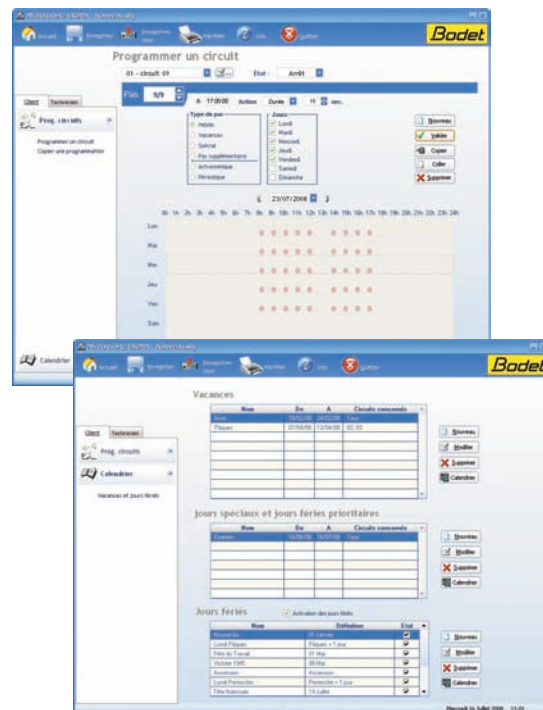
Accueil Enregistrer Enregistrer sous Imprimer Info Quitter
Bodet

Programmer un circuit
01 - circuit 01
Etat : Arrêt
Client Technicien
Prog. circuits
Programmer un circuit
Copier une programmation
Pas 9/9
A 17:00:00 Action Durée 11 sec.
Type de pas
Hebdo
Vacances
Spécial
Pas supplémentaire
Astronomique
Périodique
Jours
Lundi
Mardi
Mercredi
Jeudi
Vendredi
Samedi
Dimanche
Nouveau
Valider
Copier
Coller
Supprimer
23/07/2008
0h 1h 2h 3h 4h 5h 6h 7h 8h 9h 10h 11h 12h 13h 14h 15h 16h 17h 18h 19h 20h 21h 22h 23h 24h
Lun
Mar
Mer
Jeu
Ven
Sam
Calendrier

Accueil Enregistrer Enregistrer sous Imprimer Info Quitter
Bodet
Vacances
| Nom | De | A | Circuits concernés |
|---|---|---|---|
| Noël | 19/12/08 | 29/12/08 | Tous |
| Pâques | 07/04/08 | 13/04/08 | 02; 03 |
Nouveau
Modifier
Supprimer
Calendrier
Client Technicien
Prog. circuits
Calendriers
Vacances et jours fériés
Jours spéciaux et jours fériés prioritaires
| Nom | De | A | Circuits concernés |
|---|---|---|---|
| Examen | 16/06/08 | 16/07/08 | Tous |
Nouveau
Modifier
Supprimer
Calendrier
Jours fériés
Activation des jours fériés
| Nom | Définition | Etat |
|---|---|---|
| Nouvel An | 01 Janvier | ✔ |
| Lundi Pâques | Pâques + 1 jour | ✔ |
| Fête du Travail | 01 Mai | ✔ |
| Victoire 1945 | 08 Mai | ✔ |
| Ascension | Ascension | ✔ |
| Lundi Pentecôte | Pentecôte + 1 jour | ✔ |
| Fête Nationale | 14 Juillet | ✔ |
Nouveau
Modifier
Supprimer
Calendrier
Mercredi 16 Juillet 2008 11:01